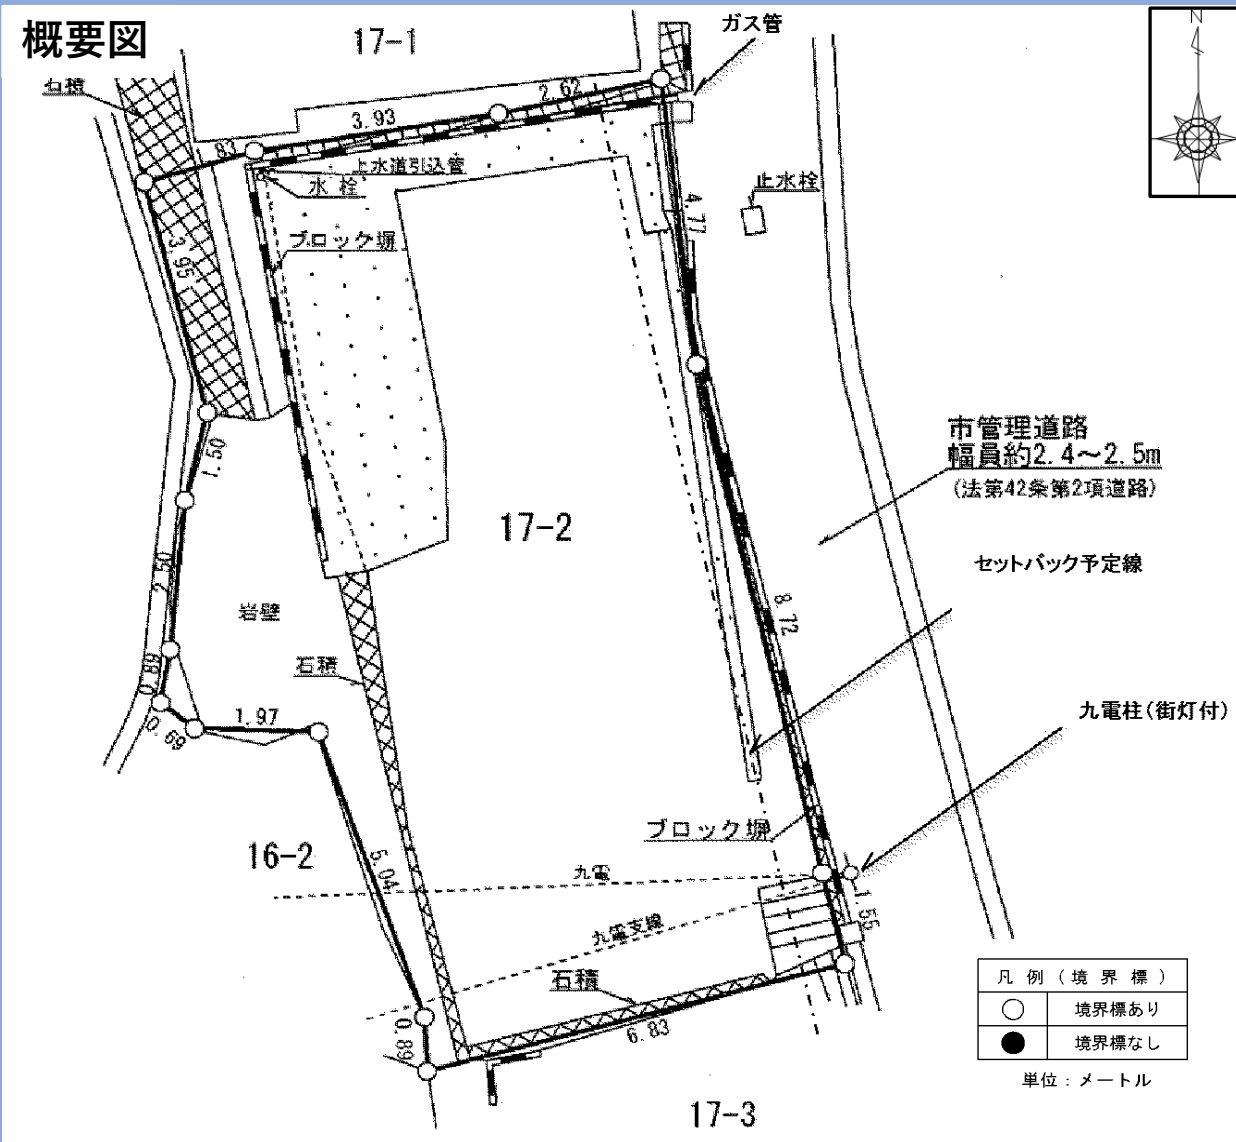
概要図

17-1

ガス管

N

石積

3.93

2.62

.93

上水道引込管

水栓

止水栓

4.77

ブロック塀

3.95

市管理道路
幅員約2.4～2.5m
(法第42条第2項道路)

1.50

17-2

セットバック予定線

2.50

岩壁

8.72

石積

0.89

九電柱(街灯付)

0.69

1.97

ブロック塀

16-2

5.04

九電

1.55

九電支線

石積

| 凡例（境界標） | |
|---|---|
| ○ | 境界標あり |
| ● | 境界標なし |

0.89

6.83

0.89

単位：メートル

17-3